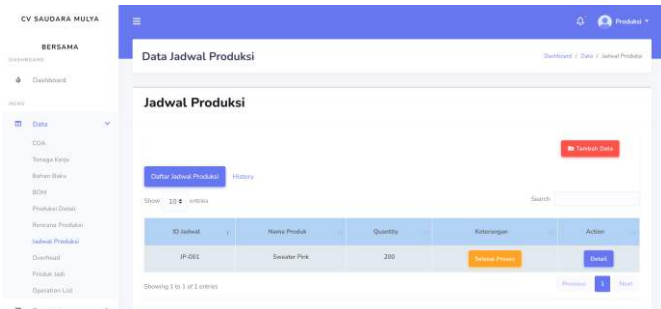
CV SAUDARA MULYA

BERSAMA

DASHBOARD

Dashboard

MENU

Data

COA

Tenaga Kerja

Bahan Baku

BOM

Produksi Detail

Rencana Produksi

Jadwal Produksi

Overhead

Produk Jadi

Operation List

Produksi

Data Jadwal Produksi

Dashboard / Data / Jadwal Produksi

Jadwal Produksi

Tambah Data

Daftar Jadwal Produksi

History

Show 10 entries

Search:

| ID Jadwal | Nama Produk | Quantity | Keterangan | Action |
|---|---|---|---|---|
| JP-001 | Sweater Pink | 200 | Selesai Proses | Detail |

Showing 1 to 1 of 1 entries

Previous 1 Next